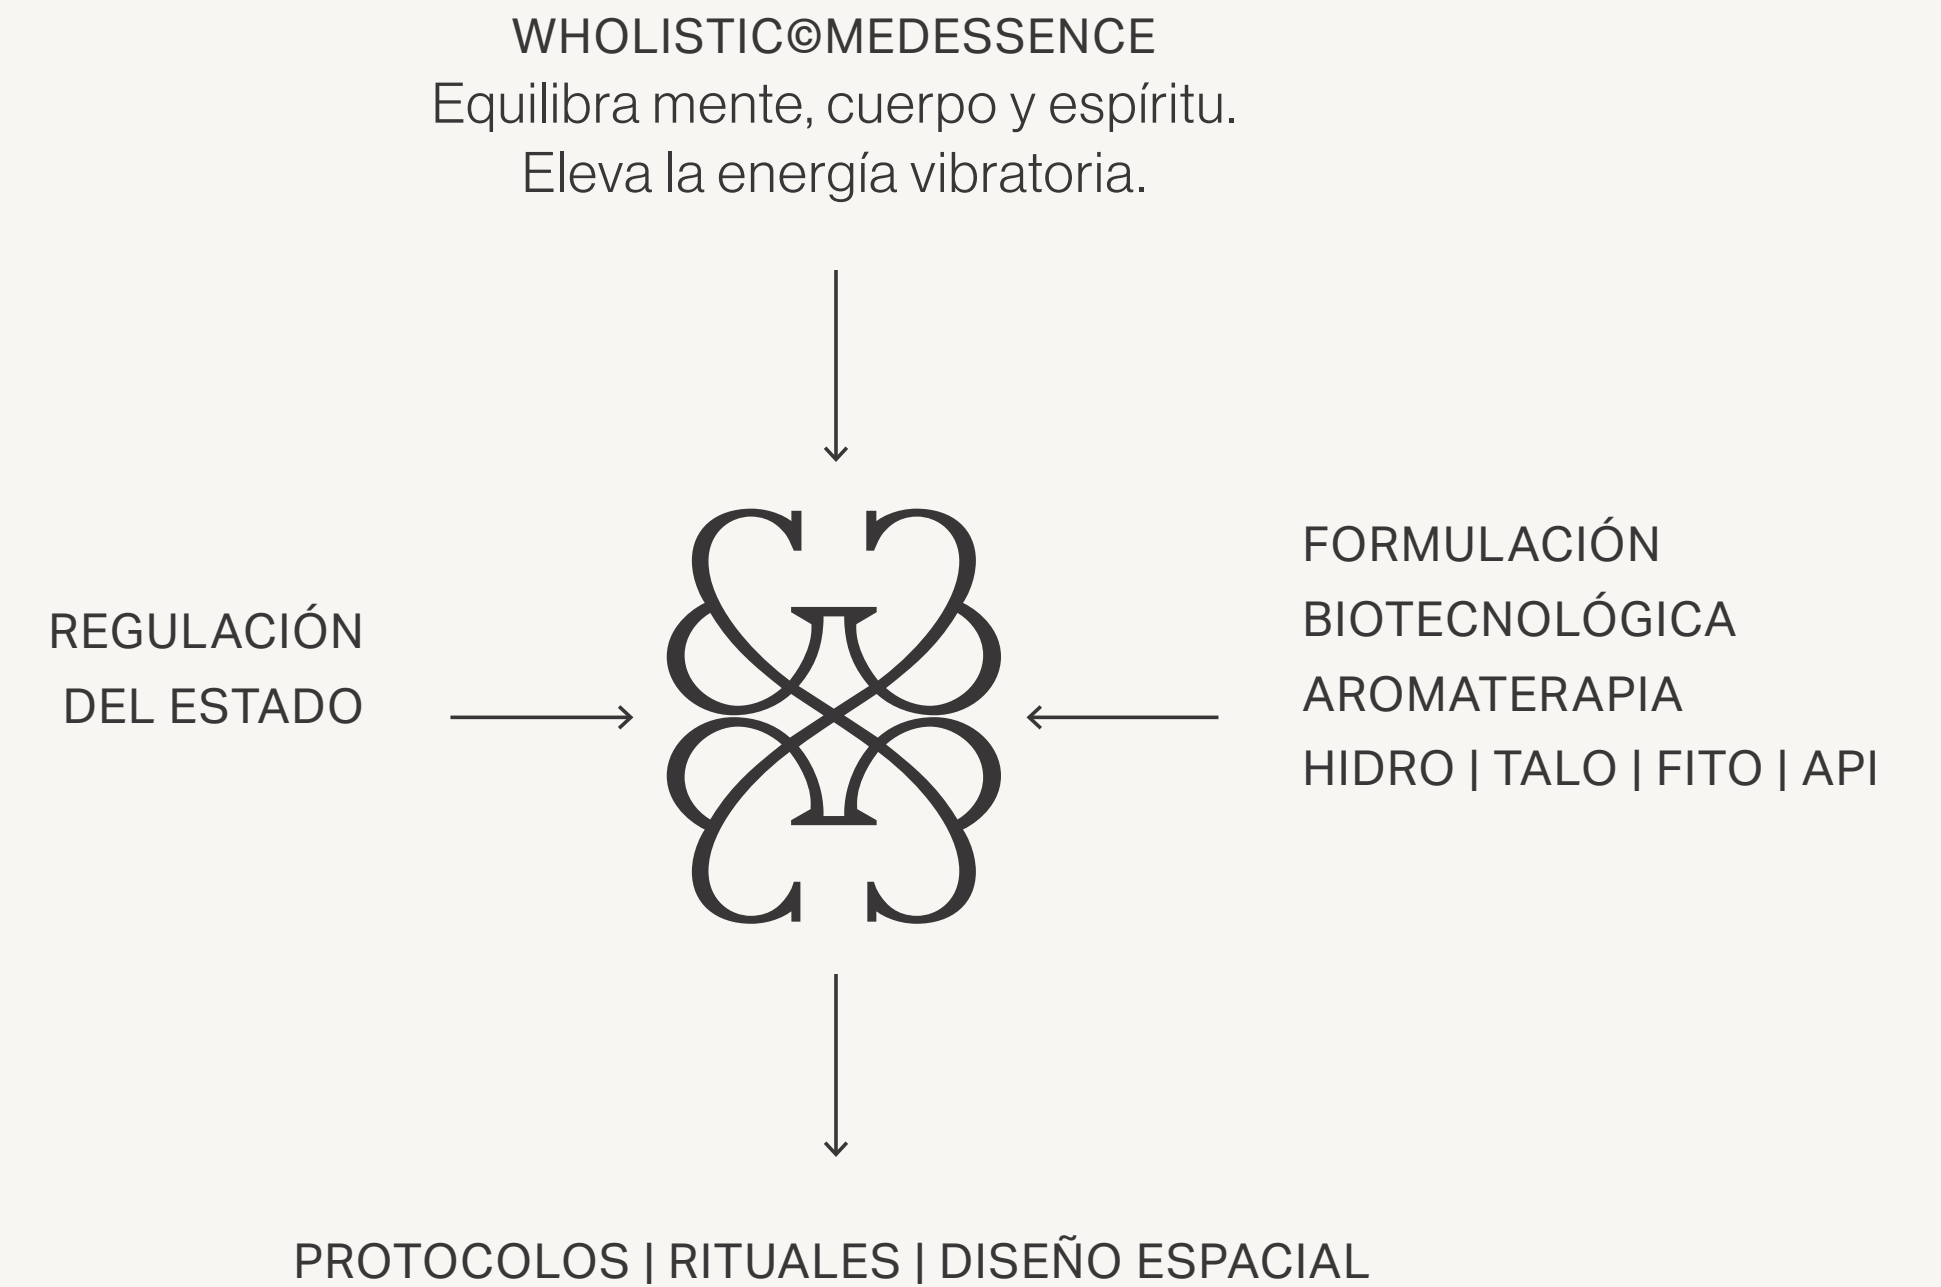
WHOLISTIC©MEDESSENCE
Equilibra mente, cuerpo y espíritu.
Eleva la energía vibratoria.

REGULACIÓN
DEL ESTADO

FORMULACIÓN
BIOTECNOLÓGICA
AROMATERAPIA
HIDRO | TALO | FITO | API

PROTOCOLOS | RITUALES | DISEÑO ESPACIAL